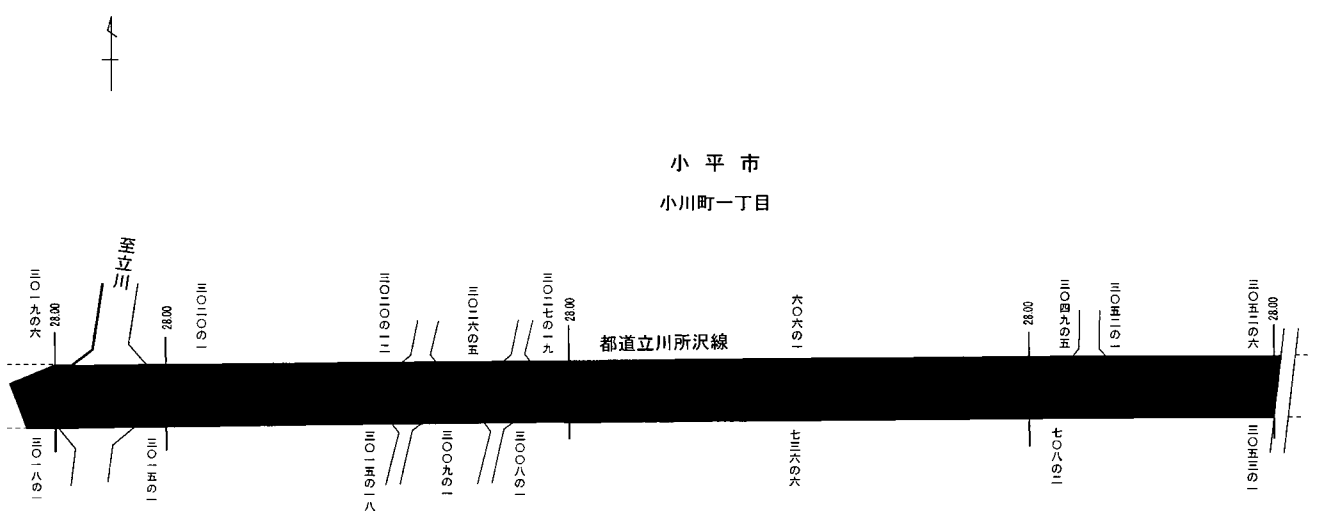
小 平 市

小川町一丁目

至立川

三〇一九の六
28.00
28.00
三〇二〇の一
三〇二〇の一二
三〇二六の五
三〇二七の一九
28.00
都道立川所沢線
六〇六の一
28.00
三〇四九の五
三〇五二の一
三〇五二の六
28.00

三〇一八の一
三〇一五の一
三〇一五の一八
三〇〇九の一
三〇〇八の一
七三六の六
七〇八の二
三〇五三の一